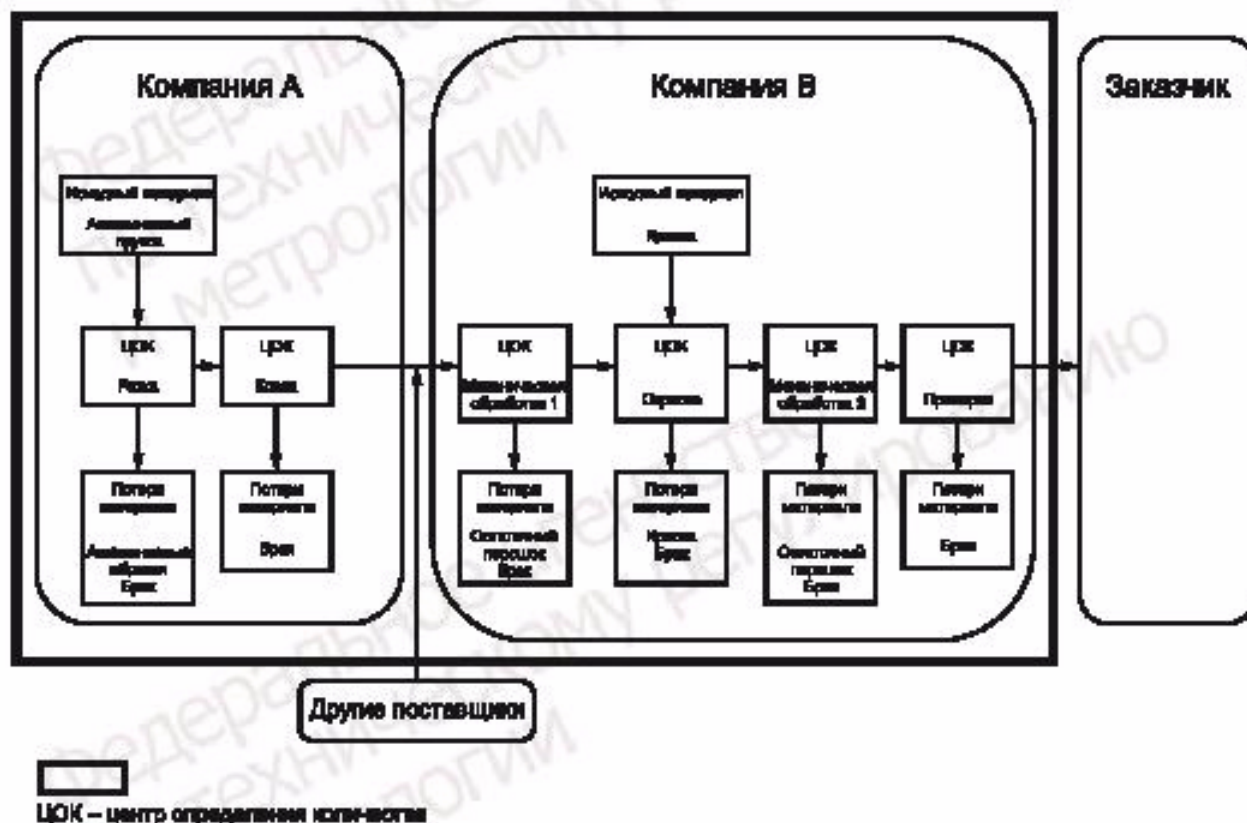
Компания А

Компания В

Заказчик

Исходный материал
Алюминиевый пруток

ЦОК
Резка

ЦОК
Ковка

Потери материала
Алюминиевый обрезок
Брак

Потери материала
Брак

Исходный материал
Краска

ЦОК
Механическая обработка 1

ЦОК
Окраска

ЦОК
Механическая обработка 2

ЦОК
Проверка

Потери материала
Окалочный порошок
Брак

Потери материала
Краска
Брак

Потери материала
Окалочный порошок
Брак

Потери материала
Брак

Другие поставщики

ЦОК – центр определения количества